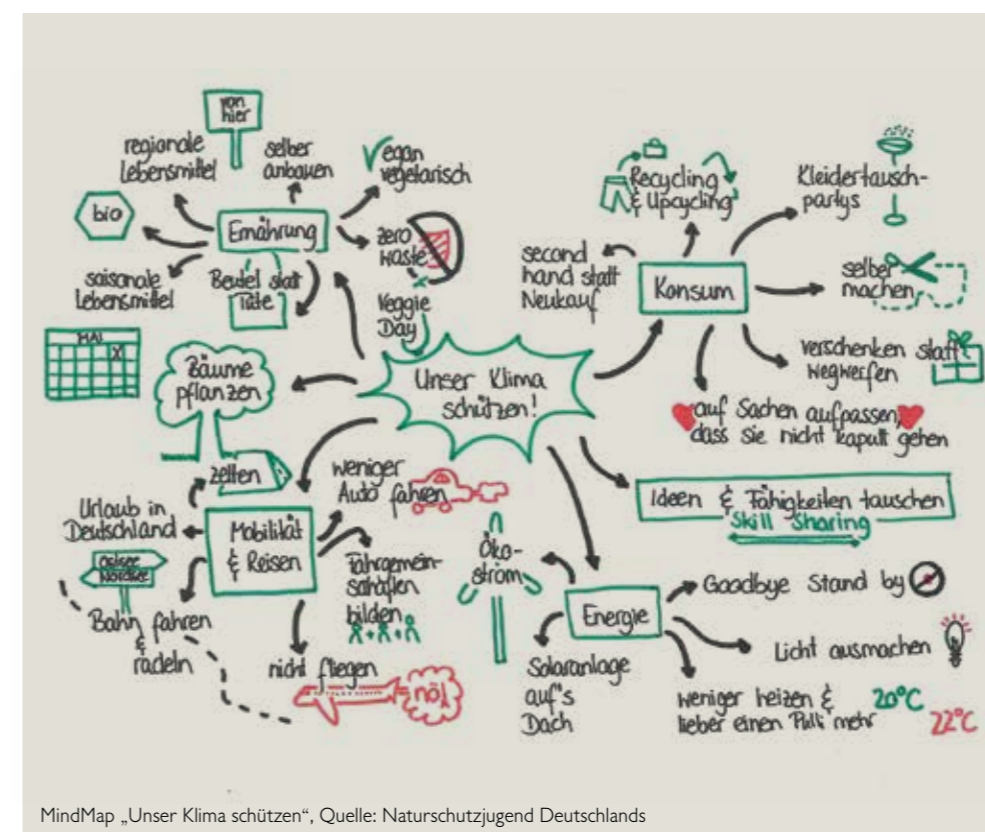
von hier

regionale Lebensmittel

selber anbauen

vegan vegetarisch

bio

Ernährung

zero waste

saisonale Lebensmittel

Beutel statt Tüte

Veggie Day

MAI

Bäume pflanzen

Unser Klima schützen!

zelten

weniger Auto fahren

Urlaub in Deutschland

Mobilität & Reisen

Fahrgemeinschaften bilden

Ostsee Nordsee

Bahn fahren & radeln

nicht fliegen

nö!

Öko-strom

Recycling & Upcycling

Kleidertausch-partys

second hand statt Neukauf

Konsum

selber machen

verschenken statt wegwerfen

auf Sachen aufpassen, dass sie nicht kaputt gehen

Ideen & Fähigkeiten tauschen
Skill Sharing

Energie

Goodbye Stand by

Licht ausmachen

Solaranlage auf's Dach

weniger heizen & lieber einen Pulli mehr

20°C

22°C

MindMap „Unser Klima schützen“, Quelle: Naturschutzjugend Deutschlands